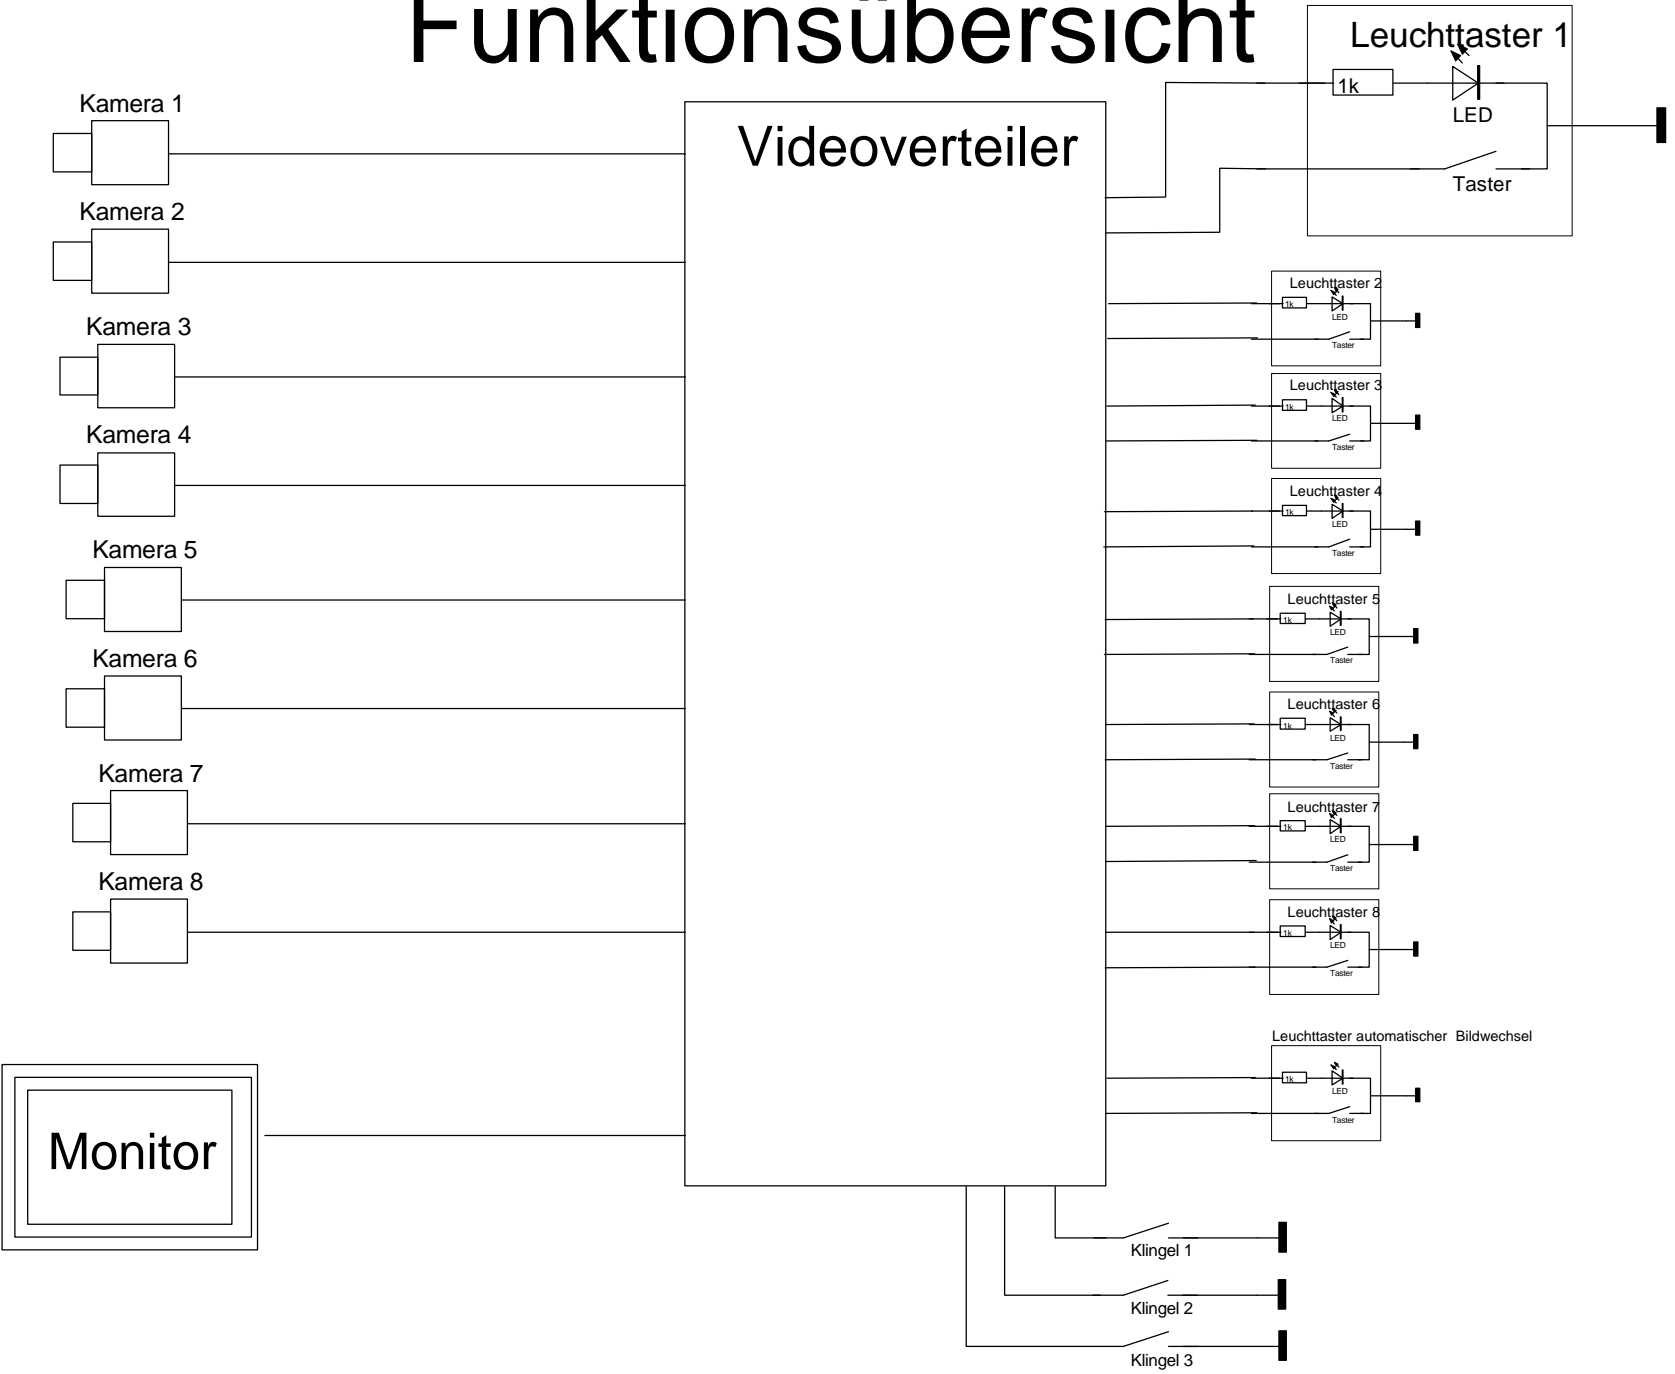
Funktionsübersicht

Leuchttaster 1
1k
LED
Taster

Kamera 1
Kamera 2
Kamera 3
Kamera 4
Kamera 5
Kamera 6
Kamera 7
Kamera 8

Videoverteiler

Leuchttaster 2
1k
LED
Taster

Leuchttaster 3
1k
LED
Taster

Leuchttaster 4
1k
LED
Taster

Leuchttaster 5
1k
LED
Taster

Leuchttaster 6
1k
LED
Taster

Leuchttaster 7
1k
LED
Taster

Leuchttaster 8
1k
LED
Taster

Leuchttaster automatischer Bildwechsel
1k
LED
Taster

Monitor

Klingel 1
Klingel 2
Klingel 3